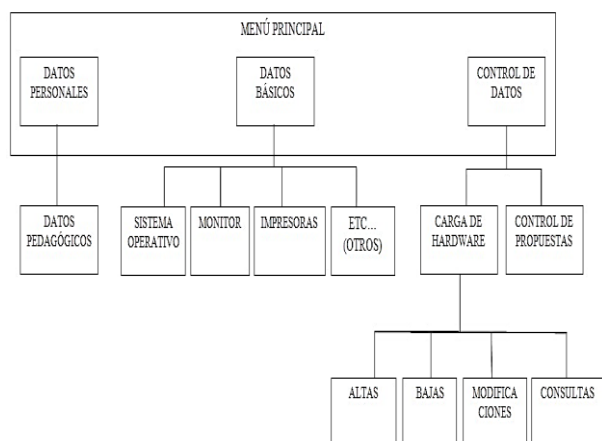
MENÚ PRINCIPAL

DATOS PERSONALES

DATOS BÁSICOS

CONTROL DE DATOS

DATOS PEDAGÓGICOS

SISTEMA OPERATIVO

MONITOR

IMPRESORAS

ETC... (OTROS)

CARGA DE HARDWARE

CONTROL DE PROPUESTAS

ALTAS

BAJAS

MODIFICACIONES

CONSULTAS